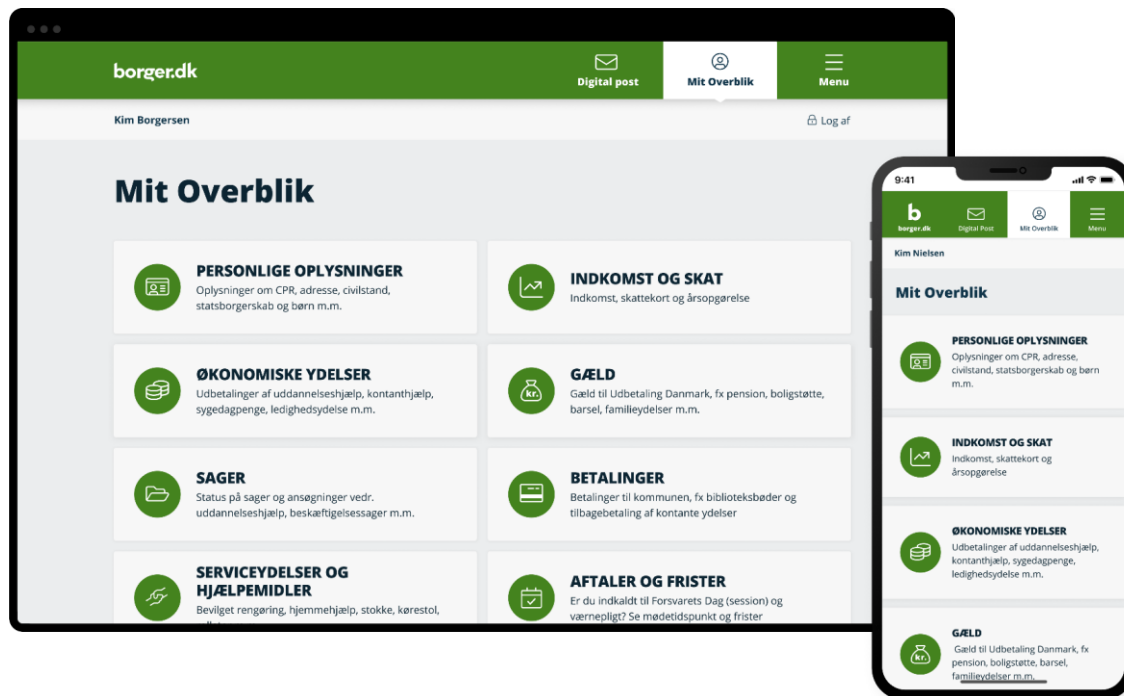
borger.dk

Digital post

Mit Overblik

Menu

Kim Borgersen

Log af

Mit Overblik

PERSONLIGE OPLYSNINGER
Oplysninger om CPR, adresse, civilstand, statsborgerskab og børn m.m.

INDKOMST OG SKAT
Indkomst, skattekort og årsopgørelse

ØKONOMISKE YDELSER
Udbetalinger af uddannelseshjælp, kontanthjælp, sygedagpenge, ledighedsydelse m.m.

GÆLD
Gæld til Udbetaling Danmark, fx pension, boligstøtte, barsel, familieydelser m.m.

SAGER
Status på sager og ansøgninger vedr. uddannelseshjælp, beskæftigelsessager m.m.

BETALINGER
Betalinger til kommunen, fx biblioteksbøder og tilbagebetaling af kontante ydelser

SERVICEYDELSER OG HJÆLPEMIDLER
Bevilget rengøring, hjemmehjælp, stokke, kørestol, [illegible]

AFTALER OG FRISTER
Er du indkaldt til Forsvarets Dag (session) og værnepligt? Se mødetidspunkt og frister

9:41

borger.dk

Digital Post

Mit Overblik

Menu

Kim Nielsen

Mit Overblik

PERSONLIGE OPLYSNINGER
Oplysninger om CPR, adresse, civilstand, statsborgerskab og børn m.m.

INDKOMST OG SKAT
Indkomst, skattekort og årsopgørelse

ØKONOMISKE YDELSER
Udbetalinger af uddannelseshjælp, kontanthjælp, sygedagpenge, ledighedsydelse m.m.

GÆLD
Gæld til Udbetaling Danmark, fx pension, boligstøtte, barsel, familieydelser m.m.